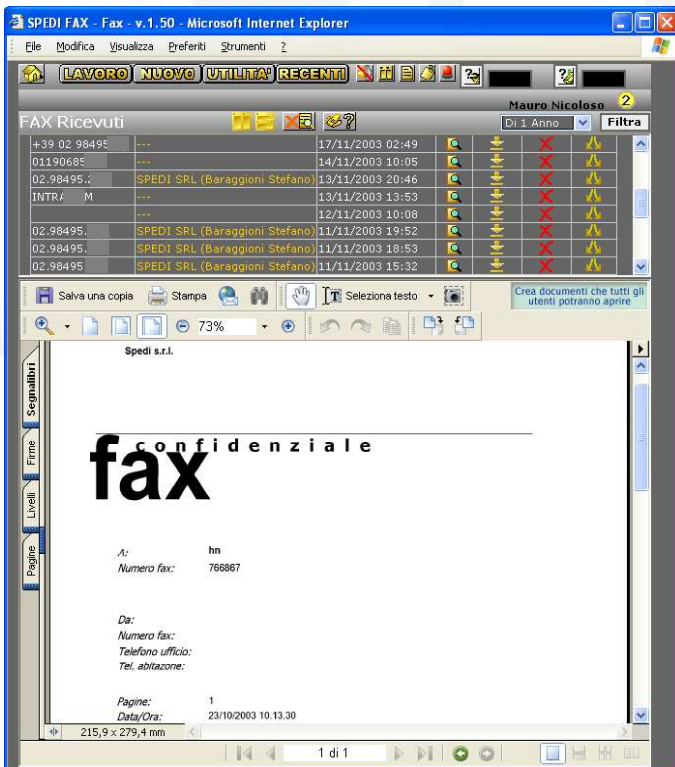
SPEDI FAX - Fax - v.1.50 - Microsoft Internet Explorer

File Modifica Visualizza Preferiti Strumenti ?

LAVORO NUOVO UTILITA' RECENTI

Mauro Nicoloso 2

FAX Ricevuti

Di 1 Anno Filtra

| | | |
|---|---|---|
| +39 02 98495 | --- | 17/11/2003 02:49 |
| 01190685 | --- | 14/11/2003 10:05 |
| 02.98495.2 | SPEDI SRL (Baraggioni Stefano) | 13/11/2003 20:46 |
| INTRA M | --- | 13/11/2003 13:53 |
| | --- | 12/11/2003 10:08 |
| 02.98495. | SPEDI SRL (Baraggioni Stefano) | 11/11/2003 19:52 |
| 02.98495. | SPEDI SRL (Baraggioni Stefano) | 11/11/2003 18:53 |
| 02.98495 | SPEDI SRL (Baraggioni Stefano) | 11/11/2003 15:32 |

Salva una copia Stampa Seleziona testo

Crea documenti che tutti gli utenti potranno aprire

73%

Segnalibri Firme Livelli Pagine

Spedi s.r.l.

fax confidenziale

A: hn
Numero fax: 766867

Da:
Numero fax:
Telefono ufficio:
Tel. abitazone:

Pagine: 1
Data/Ora: 23/10/2003 10.13.30

215,9 x 279,4 mm

1 di 1